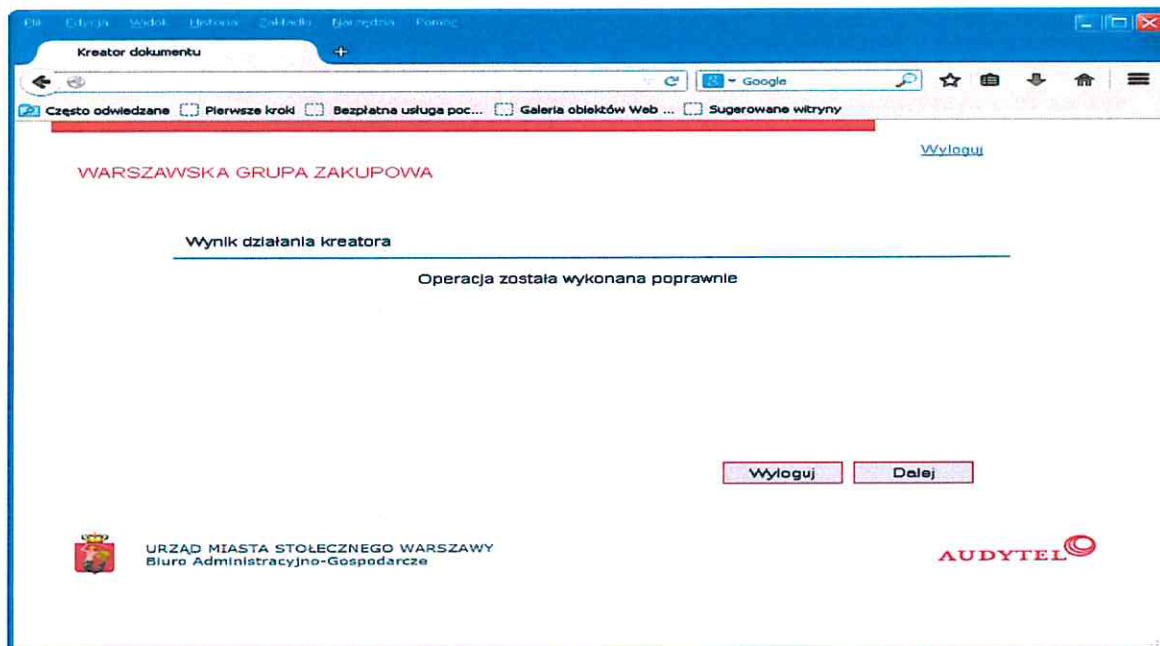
Plik Edycja Widok Historia Zakładki Narzędzia Pomoc

Kreator dokumentu

Google

Często odwiedzane Pierwsze kroki Bezpłatna usługa poc... Galeria obiektów Web ... Sugerowane witryny

Wyloguj

WARSZAWSKA GRUPA ZAKUPOWA

Wynik działania kreatora

Operacja została wykonana poprawnie

Wyloguj Dalej

URZĄD MIASTA STOŁECZNEGO WARSZAWY
Biuro Administracyjno-Gospodarcze

AUDYTEL